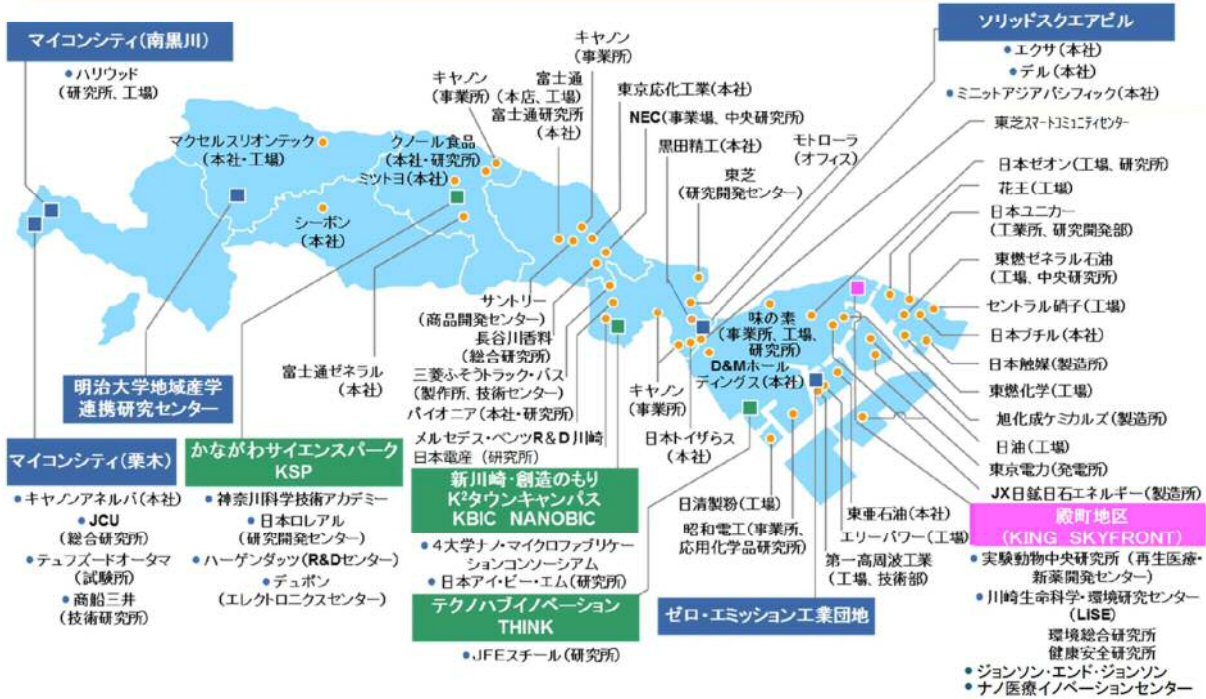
マイコンシティ(南黒川)
● ハリウッド (研究所、工場)

マクセルスリオンテック (本社・工場)
シーボン (本社)
クノール食品 (本社・研究所)
ミツトヨ(本社)
キヤノン (事業所)
富士通 (本店、工場) 富士通研究所 (本社)
キヤノン (事業所)
東京応化工業(本社)
NEC(事業場、中央研究所)
黒田精工(本社)
モトローラ (オフィス)
東芝 (研究開発センター)

ソリッドスクエアビル
● エクサ(本社)
● デル(本社)
● ミニットアジアパシフィック(本社)

東芝スマートコミュニティセンター
日本ゼオン(工場、研究所)
花王(工場)
日本ユニカー (工業所、研究開発部)
東燃ゼネラル石油 (工場、中央研究所)
セントラル硝子(工場)
日本ブチル(本社)
日本触媒(製造所)
東燃化学(工場)
旭化成ケミカルズ(製造所)
日油(工場)
東京電力(発電所)
JX日鉱日石エネルギー(製造所)

サントリー (商品開発センター)
長谷川香料 (総合研究所)
三菱ふそうトラック・バス (製作所、技術センター)
パイオニア(本社・研究所)
メルセデス・ベンツR&D川崎
日本電産(研究所)
富士通ゼネラル (本社)
味の素 (事業所、工場、研究所)
D&Mホールディングス(本社)
キヤノン (事業所)
日本トイザらス (本社)
日清製粉(工場)
昭和電工(事業所、応用化学品研究所)
東亜石油(本社)
エリーパワー(工場)
第一高周波工業 (工場、技術部)

明治大学地域産学連携研究センター

マイコンシティ(栗木)
● キヤノンアネルバ(本社)
● JCU (総合研究所)
● テュフズードオータマ (試験所)
● 商船三井 (技術研究所)

かながわサイエンスパーク KSP
● 神奈川科学技術アカデミー
● 日本ロレアル (研究開発センター)
● ハーゲンダッツ(R&Dセンター)
● デュポン (エレクトロニクスセンター)

新川崎・創造のもり K²タウンキャンパス KBIC NANOBIC
● 4大学ナノ・マイクロファブリケーションコンソーシアム
● 日本アイ・ビー・エム(研究所)

テクノハブイノベーション THINK
● JFEスチール(研究所)

ゼロ・エミッション工業団地

殿町地区 (KING SKYFRONT)
● 実験動物中央研究所(再生医療・新薬開発センター)
● 川崎生命科学・環境研究センター (LiSE)
環境総合研究所
健康安全研究所
● ジョンソン・エンド・ジョンソン
● ナノ医療イノベーションセンター